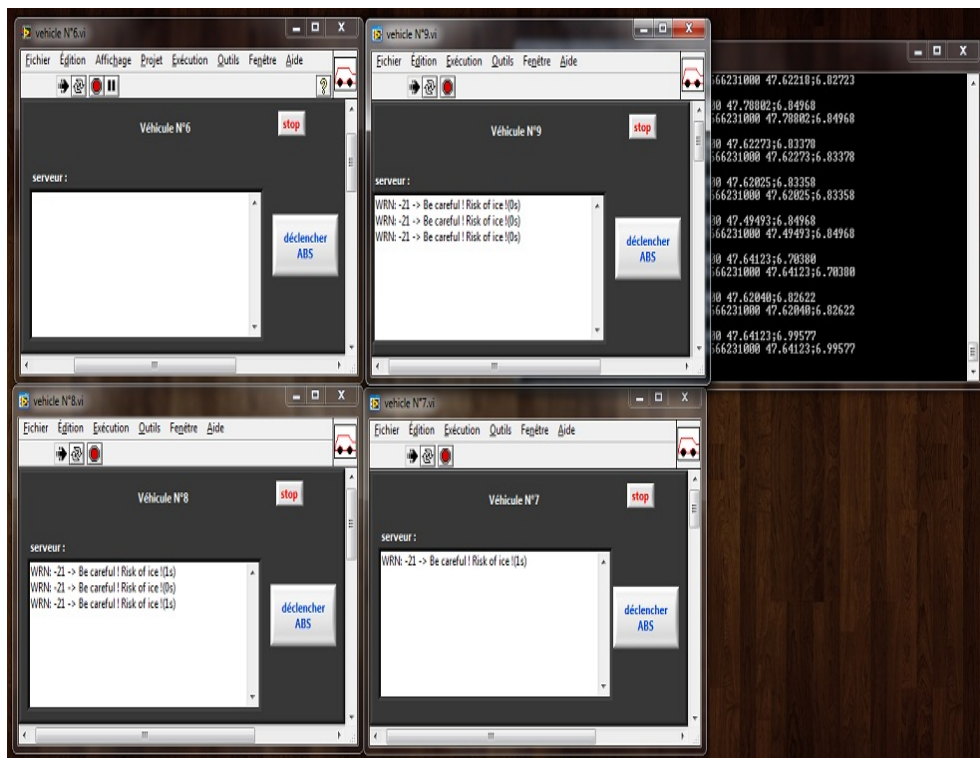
vehicle N°6.vi

Fichier Édition Affichage Projet Exécution Outils Fenêtre Aide

Véhicule N°6

stop

serveur :

déclencher ABS

vehicle N°9.vi

Fichier Édition Exécution Outils Fenêtre Aide

Véhicule N°9

stop

serveur :

WRN: -21 -> Be careful ! Risk of ice !(0s)
WRN: -21 -> Be careful ! Risk of ice !(0s)
WRN: -21 -> Be careful ! Risk of ice !(0s)

déclencher ABS

66231000 47.62218;6.82723

0 47.78802;6.84968
66231000 47.78802;6.84968

0 47.62273;6.83378
66231000 47.62273;6.83378

0 47.62025;6.83358
66231000 47.62025;6.83358

0 47.49493;6.84968
66231000 47.49493;6.84968

0 47.64123;6.70380
66231000 47.64123;6.70380

0 47.62040;6.82622
66231000 47.62040;6.82622

0 47.64123;6.99577
66231000 47.64123;6.99577

vehicle N°8.vi

Fichier Édition Exécution Outils Fenêtre Aide

Véhicule N°8

stop

serveur :

WRN: -21 -> Be careful ! Risk of ice !(1s)
WRN: -21 -> Be careful ! Risk of ice !(0s)
WRN: -21 -> Be careful ! Risk of ice !(1s)

déclencher ABS

vehicle N°7.vi

Fichier Édition Exécution Outils Fenêtre Aide

Véhicule N°7

stop

serveur :

WRN: -21 -> Be careful ! Risk of ice !(1s)

déclencher ABS